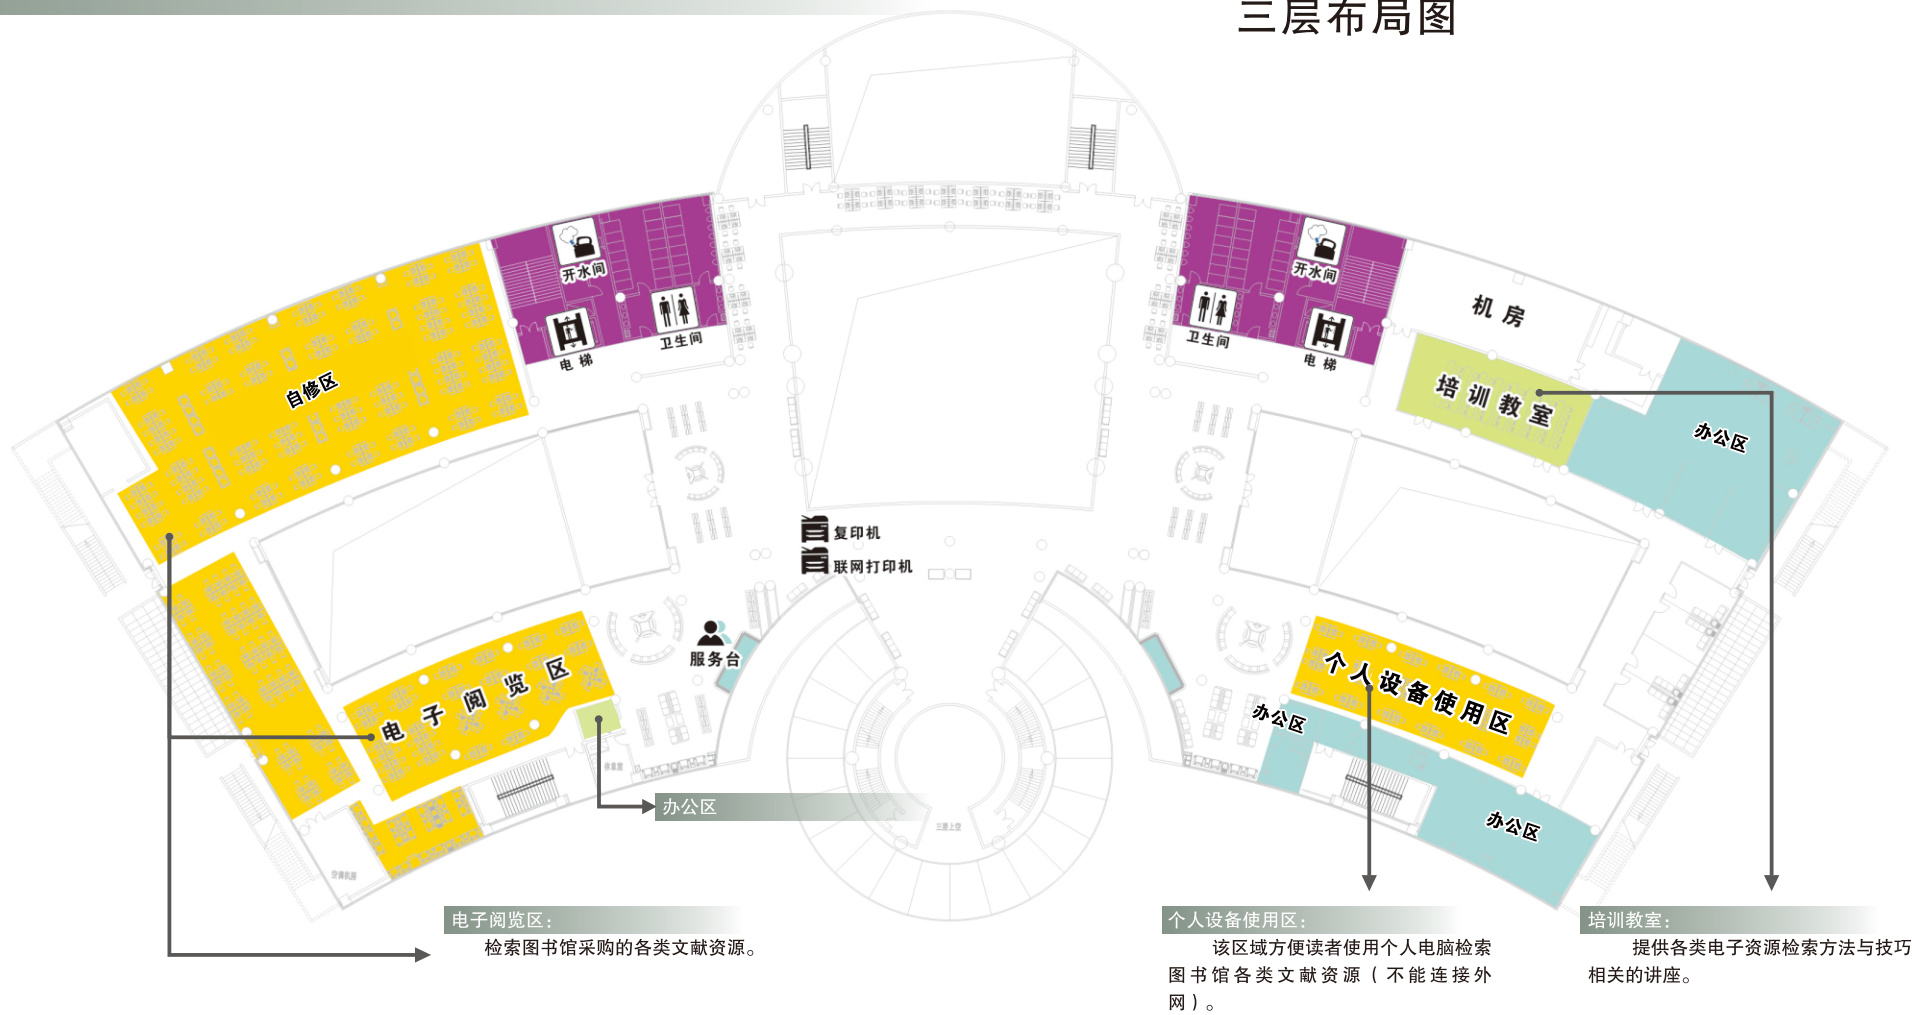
三层布局图

开水间
卫生间
电梯
自修区
电子阅览区
复印机
联网打印机
服务台
办公区

开水间
卫生间
电梯
机房
培训教室
办公区
个人设备使用区
办公区
办公区

电子阅览区：
检索图书馆采购的各类文献资源。

个人设备使用区：
该区域方便读者使用个人电脑检索图书馆各类文献资源（不能连接外网）。

培训教室：
提供各类电子资源检索方法与技巧相关的讲座。